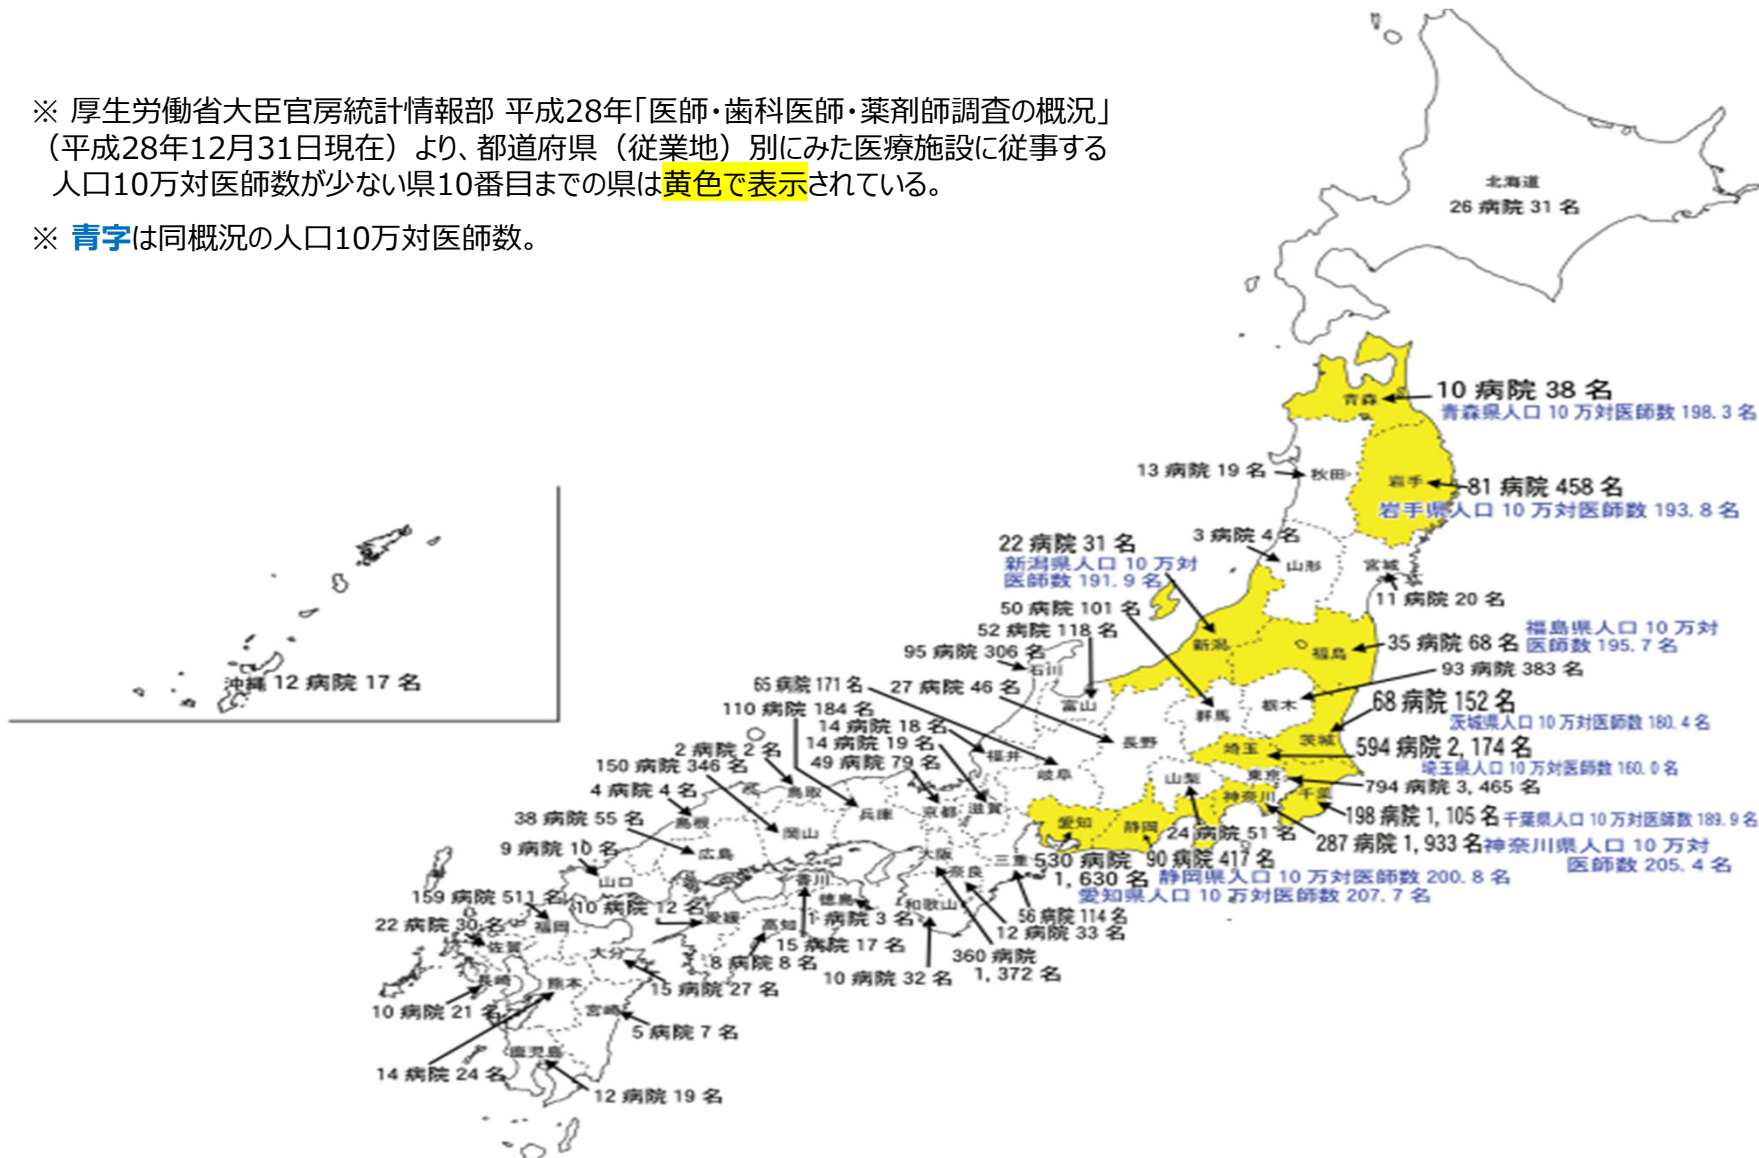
※ 厚生労働省大臣官房統計情報部 平成28年「医師・歯科医師・薬剤師調査の概況」（平成28年12月31日現在）より、都道府県（従業地）別にみた医療施設に従事する人口10万対医師数が少ない県10番目までの県は黄色で表示されている。

※ 青字は同概況の人口10万対医師数。

北海道
26 病院 31 名

青森
10 病院 38 名
青森県人口 10 万対医師数 198.3 名

13 病院 19 名 秋田

岩手
81 病院 458 名
岩手県人口 10 万対医師数 193.8 名

3 病院 4 名 山形

宮城
11 病院 20 名

22 病院 31 名
新潟県人口 10 万対医師数 191.9 名
新潟

福島
35 病院 68 名
福島県人口 10 万対医師数 195.7 名

50 病院 101 名
52 病院 118 名
95 病院 306 名 石川
富山
93 病院 383 名
群馬
栃木
68 病院 152 名
茨城県人口 10 万対医師数 180.4 名
茨城

65 病院 171 名
27 病院 46 名
110 病院 184 名
14 病院 18 名
14 病院 19 名
49 病院 79 名
長野
福井
岐阜
埼玉
594 病院 2,174 名
埼玉県人口 10 万対医師数 160.0 名
東京
794 病院 3,465 名
山梨
神奈川
千葉
198 病院 1,105 名 千葉県人口 10 万対医師数 189.9 名
287 病院 1,933 名 神奈川県人口 10 万対医師数 205.4 名

2 病院 2 名
150 病院 346 名
4 病院 4 名
鳥取
兵庫
京都
滋賀
岡山
38 病院 55 名
島根
9 病院 10 名
広島
山口
愛知
静岡
24 病院 51 名
三重 530 病院 1,630 名
90 病院 417 名
静岡県人口 10 万対医師数 200.8 名
愛知県人口 10 万対医師数 207.7 名
大阪
奈良
和歌山
56 病院 114 名
12 病院 33 名
360 病院 1,372 名
10 病院 32 名

159 病院 511 名
福岡
10 病院 12 名
香川
愛媛
徳島
高知
1 病院 3 名
15 病院 17 名
8 病院 8 名
22 病院 30 名
佐賀
大分
15 病院 27 名
長崎
熊本
10 病院 21 名
宮崎
5 病院 7 名
鹿児島
14 病院 24 名
12 病院 19 名

沖縄 12 病院 17 名